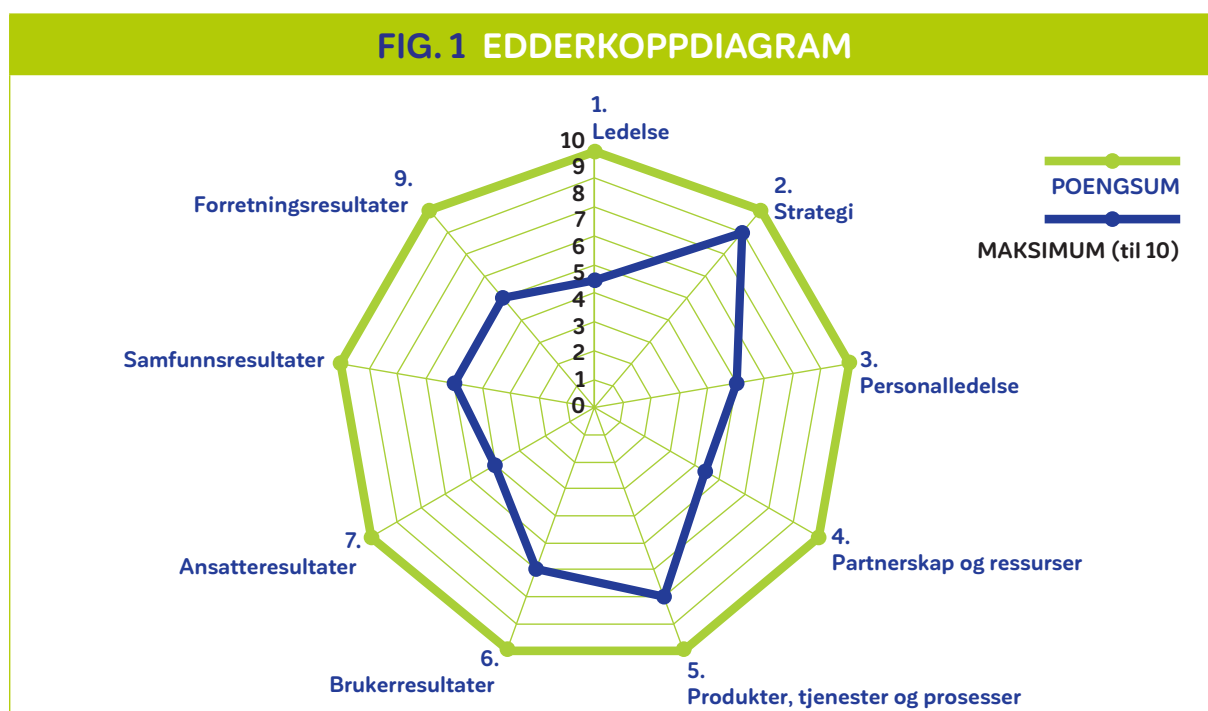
FIG. 1 EDDERKOPPDIAGRAM

1.
Ledelse

2.
Strategi

3.
Personalledelse

4.
Partnerskap og ressurser

5.
Produkter, tjenester og prosesser

6.
Brukerresultater

7.
Ansatteresultater

Samfunnsresultater

9.
Forretningsresultater

10
9
8
7
6
5
4
3
2
1
0

POENGSUM

MAKSIMUM (til 10)